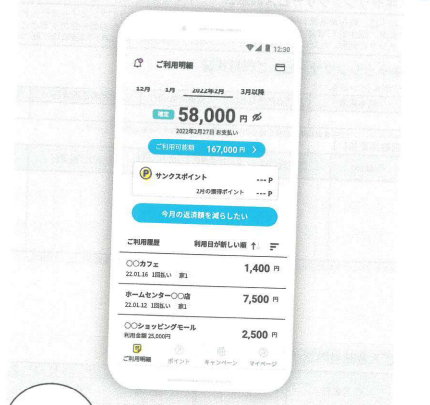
12:30

ご利用明細

12月　1月　2022年2月　3月以降

確定 58,000 円

2022年2月27日 お支払い

ご利用可能額 167,000 円 >

P サンクスポイント ---P

2月の獲得ポイント ---P

今月の返済額を減らしたい

ご利用履歴　利用日が新しい順

○○カフェ
22.01.16 1回払い 家1
1,400 円

ホームセンター○○店
22.01.12 1回払い 家1
7,500 円

○○ショッピングモール
利用金額 25,000円
2,500 円

ご利用明細　ポイント　キャンペーン　マイページ